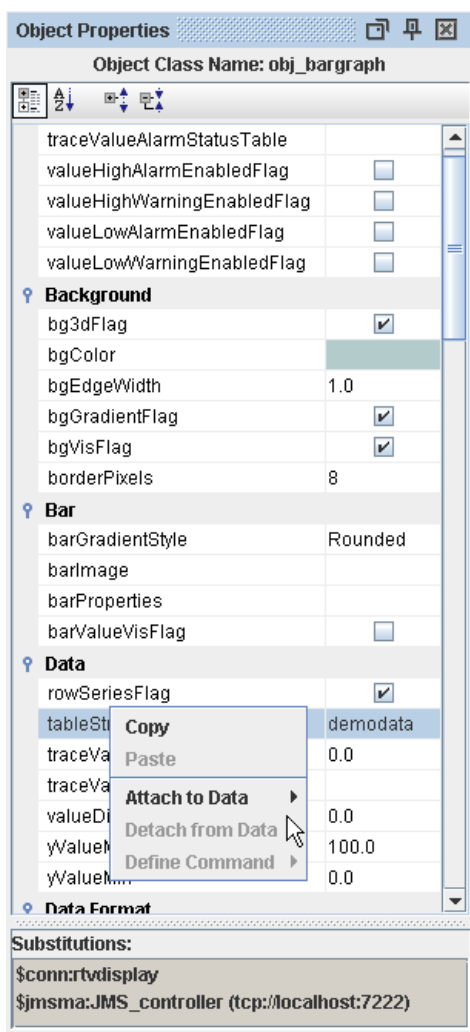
Object Properties

Object Class Name: obj_bargraph

| | |
|---|---|
| traceValueAlarmStatusTable | |
| valueHighAlarmEnabledFlag | ☐ |
| valueHighWarningEnabledFlag | ☐ |
| valueLowAlarmEnabledFlag | ☐ |
| valueLowWarningEnabledFlag | ☐ |
| **Background** | |
| bg3dFlag | ✔ |
| bgColor | |
| bgEdgeWidth | 1.0 |
| bgGradientFlag | ✔ |
| bgVisFlag | ✔ |
| borderPixels | 8 |
| **Bar** | |
| barGradientStyle | Rounded |
| barImage | |
| barProperties | |
| barValueVisFlag | ☐ |
| **Data** | |
| rowSeriesFlag | ✔ |
| tableStu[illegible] | demodata |
| traceVa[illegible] | 0.0 |
| traceVa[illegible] | |
| valueDi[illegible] | 0.0 |
| yValueM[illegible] | 100.0 |
| yValueMi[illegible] | 0.0 |
| **Data Format** | |

Copy
Paste
Attach to Data
Detach from Data
Define Command

Substitutions:
$conn:rtvdisplay
$jmsma:JMS_controller (tcp://localhost:7222)